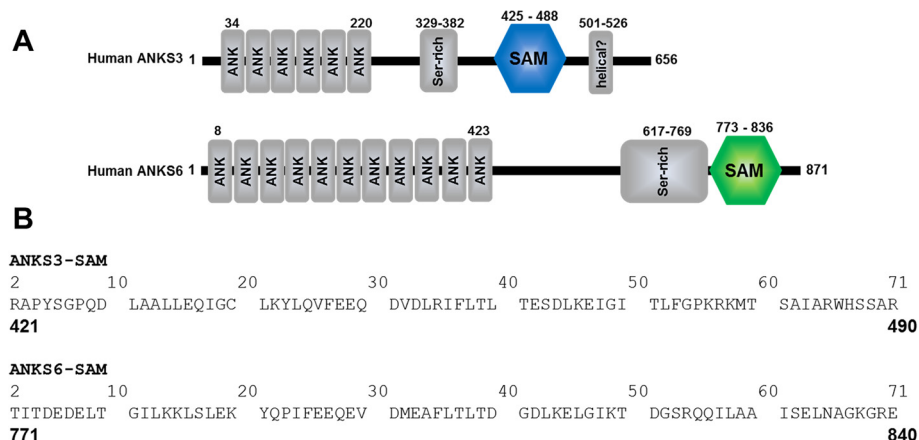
A

Human ANKS3 1 34 ANK ANK ANK ANK ANK ANK 220 329-382 Ser-rich 425 - 488 SAM 501-526 helical? 656

Human ANKS6 1 8 ANK ANK ANK ANK ANK ANK ANK ANK ANK ANK ANK 423 617-769 Ser-rich 773 - 836 SAM 871

B

ANKS3-SAM
2 10 20 30 40 50 60 71
RAPYSGPQD LAALLEQIGC LKYLQVFEEQ DVDLRIFLTL TESDLKEIGI TLFGPKRKMT SAIARWHSSAR
421 490

ANKS6-SAM
2 10 20 30 40 50 60 71
TITDEDELT GILKKLSLEK YQPIFEEQEV DMEAFLTLTD GDLKELGIKT DGSRQQILAA ISELNAGKGRE
771 840